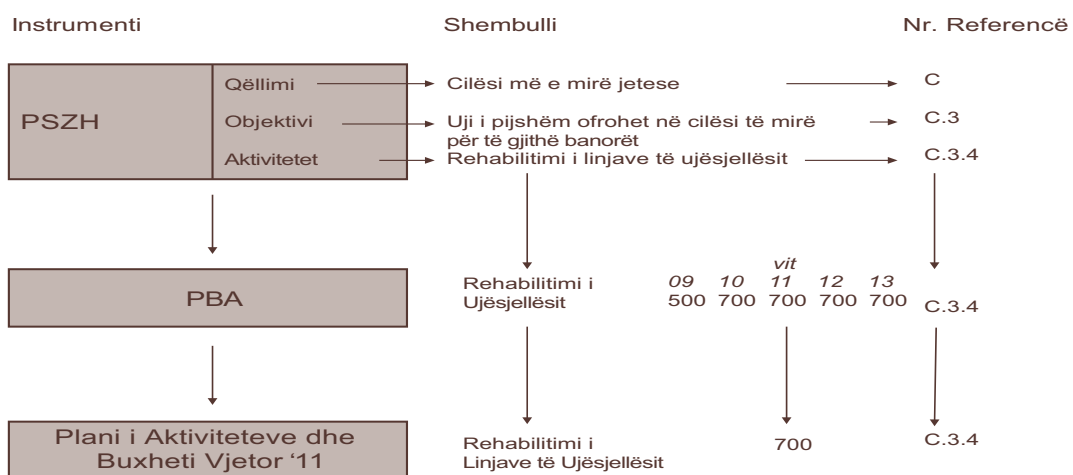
Instrumenti

Shembulli

Nr. Referencë

PSZH

Qëllimi

Objektivi

Aktivitetet

Cilësi më e mirë jetese

C

Uji i pijshëm ofrohet në cilësi të mirë për të gjithë banorët

C.3

Rehabilitimi i linjave të ujësjellësit

C.3.4

PBA

Rehabilitimi i Ujësjellësit

vit

| 09 | 10 | 11 | 12 | 13 |
|---|---|---|---|---|
| 500 | 700 | 700 | 700 | 700 |

C.3.4

Plani i Aktiviteteve dhe Buxheti Vjetor '11

Rehabilitimi i Linjave të Ujësjellësit

700

C.3.4